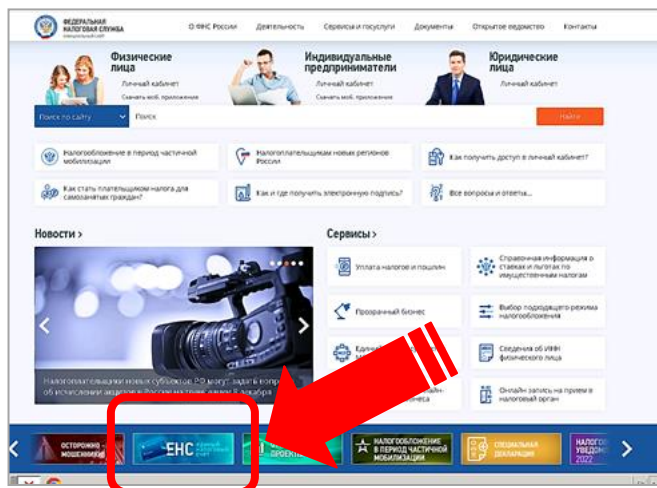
ФЕДЕРАЛЬНАЯ НАЛОГОВАЯ СЛУЖБА
официальный сайт

О ФНС России Деятельность Сервисы и госуслуги Документы Открытое ведомство Контакты

Физические лица
Личный кабинет
Скачать моб. приложение

Индивидуальные предприниматели
Личный кабинет
Скачать моб. приложение

Юридические лица
Личный кабинет
Скачать моб. приложение

Поиск по сайту Поиск Найти

Налогообложение в период частичной мобилизации

Налогоплательщикам новых регионов России

Как получить доступ в личный кабинет?

Как стать плательщиком налога для самозанятых граждан?

Как и где получить электронную подпись?

Все вопросы и ответы...

Новости >

Налогоплательщики новых субъектов РФ могут задать вопросы об исчислении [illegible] в России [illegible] 8 декабря

Сервисы >

Уплата налогов и пошлин

Справочная информация о ставках и льготах по имущественным налогам

Прозрачный бизнес

Выбор подходящего режима налогообложения

Единый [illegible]

Сведения об ИНН физического лица

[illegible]

Онлайн запись на прием в налоговый орган

ОСТОРОЖНО - МОШЕННИКИ!

ЕНС ЕДИНЫЙ НАЛОГОВЫЙ СЧЕТ

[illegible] ПРОЕКТ

НАЛОГООБЛОЖЕНИЕ В ПЕРИОД ЧАСТИЧНОЙ МОБИЛИЗАЦИИ

СПЕЦИАЛЬНАЯ ДЕКЛАРАЦИЯ

НАЛОГОВОЕ УВЕДОМЛЕНИЕ 2022